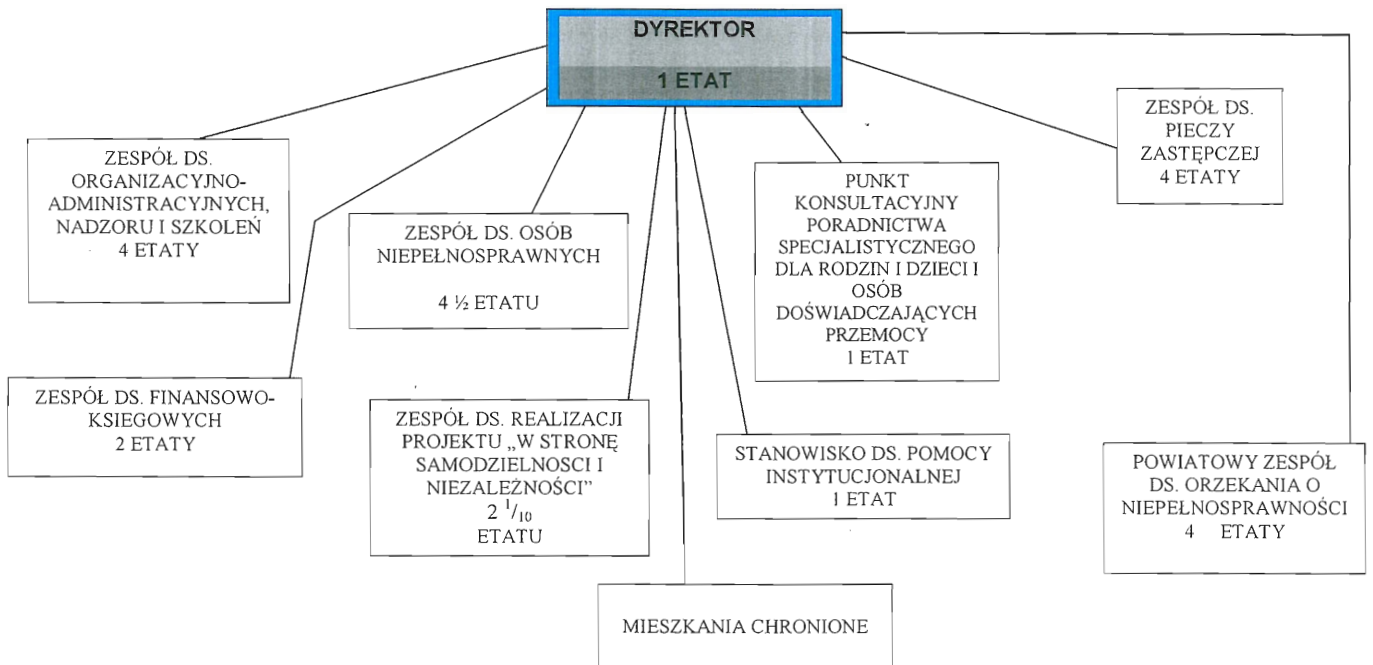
DYREKTOR

1 ETAT

ZESPÓŁ DS. ORGANIZACYJNO-ADMINISTRACYJNYCH, NADZORU I SZKOLEŃ
4 ETATY

ZESPÓŁ DS. OSÓB NIEPEŁNOSPRAWNYCH

4 ½ ETATU

PUNKT KONSULTACYJNY PORADNICTWA SPECJALISTYCZNEGO DLA RODZIN I DZIECI I OSÓB DOŚWIADCZAJĄCYCH PRZEMOCY
1 ETAT

ZESPÓŁ DS. PIECZY ZASTĘPCZEJ
4 ETATY

ZESPÓŁ DS. FINANSOWO-KSIEGOWYCH
2 ETATY

ZESPÓŁ DS. REALIZACJI PROJEKTU „W STRONĘ SAMODZIELNOSCI I NIEZALEŻNOŚCI"
2 $^{1}/_{10}$
ETATU

STANOWISKO DS. POMOCY INSTYTUCJONALNEJ
1 ETAT

POWIATOWY ZESPÓŁ DS. ORZEKANIA O NIEPEŁNOSPRAWNOŚCI
4 ETATY

MIESZKANIA CHRONIONE